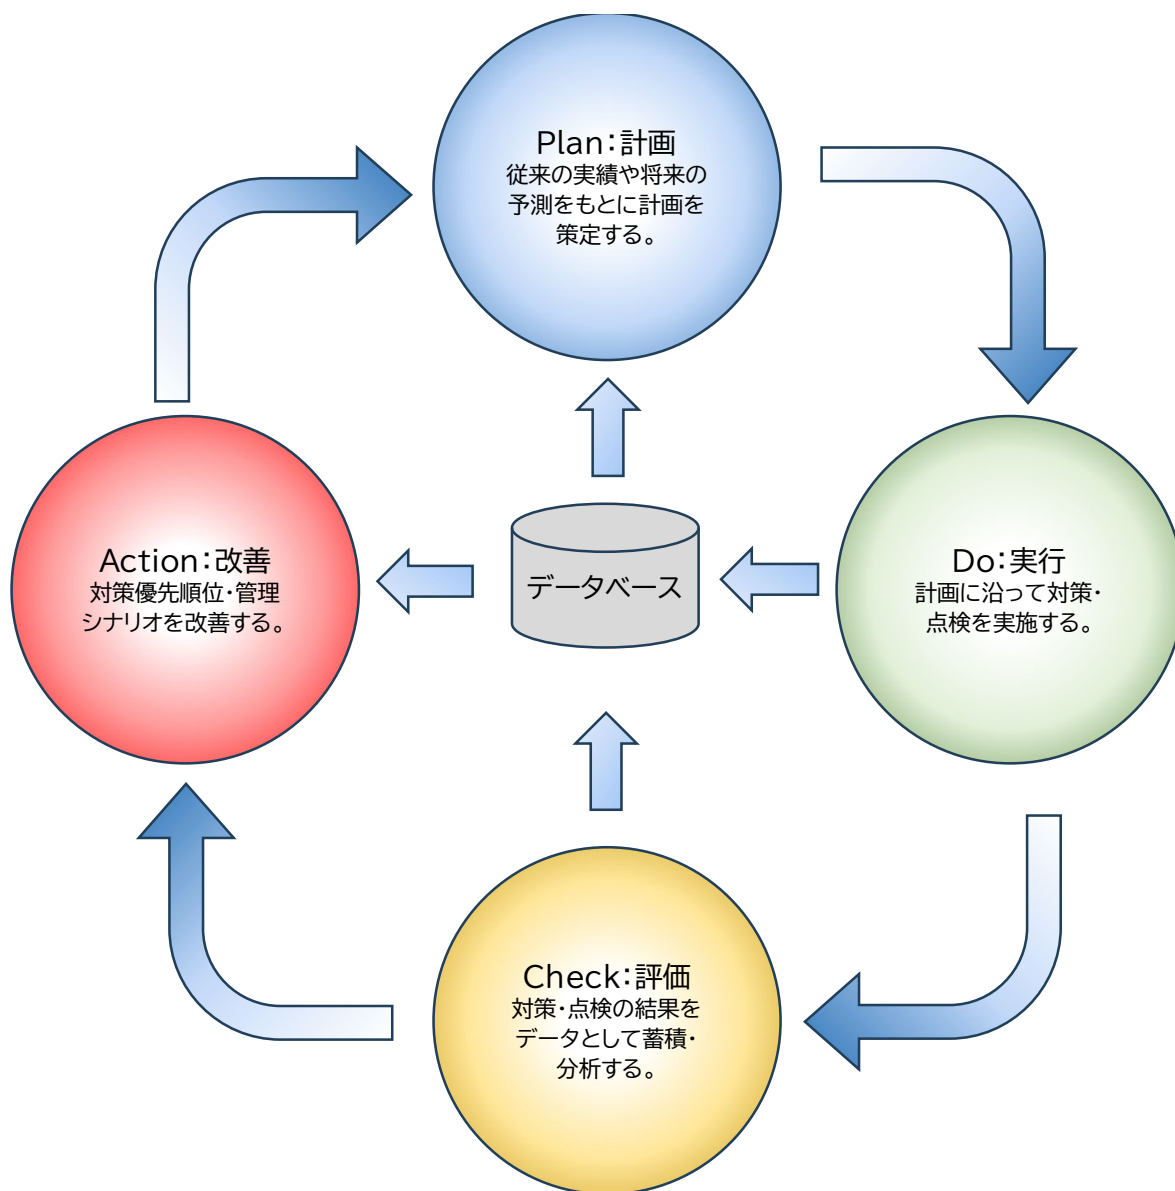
Plan：計画
従来の実績や将来の予測をもとに計画を策定する。

Action：改善
対策優先順位・管理シナリオを改善する。

データベース

Do：実行
計画に沿って対策・点検を実施する。

Check：評価
対策・点検の結果をデータとして蓄積・分析する。